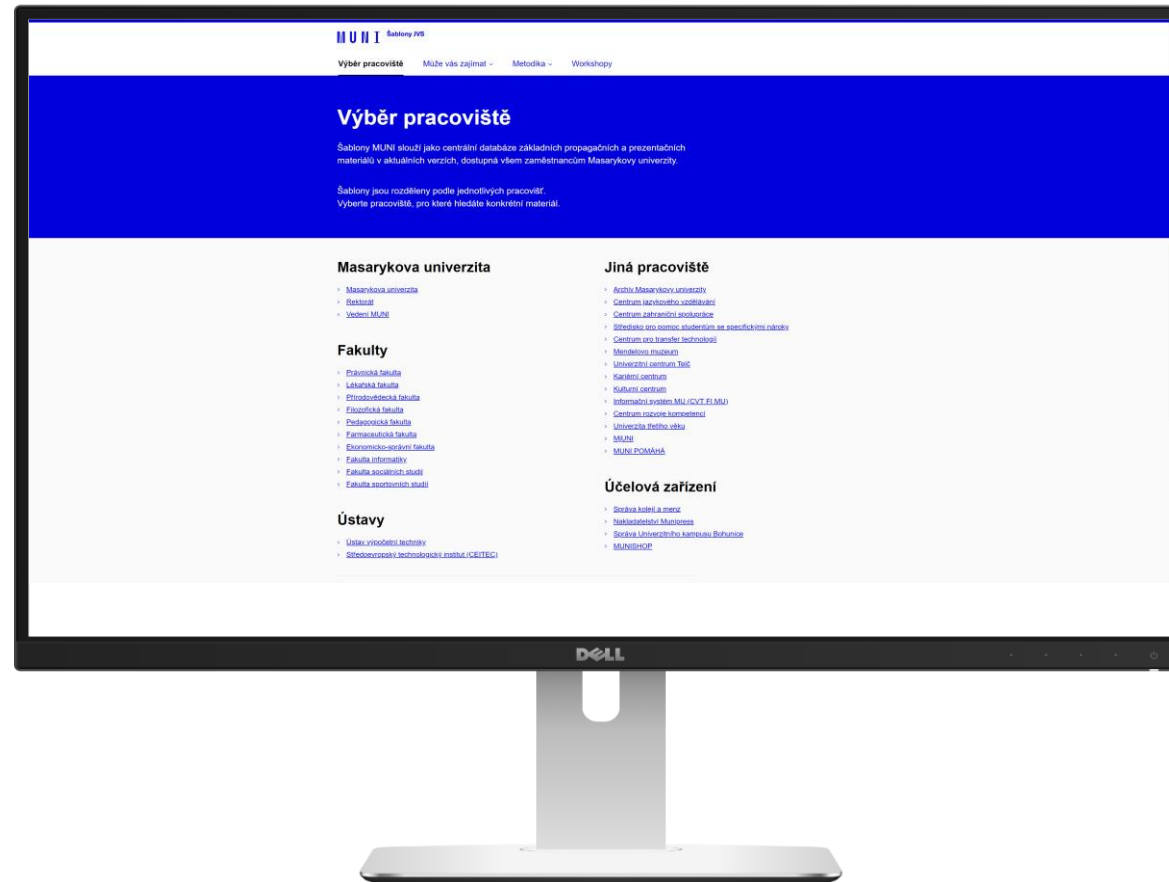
MUNI Šablony JVS

Výběr pracoviště Může vás zajímat Metodika Workshopy

Výběr pracoviště

Šablony MUNI slouží jako centrální databáze základních propagačních a prezentačních materiálů v aktuálních verzích, dostupná všem zaměstnancům Masarykovy univerzity.

Šablony jsou rozděleny podle jednotlivých pracovišť. Vyberte pracoviště, pro které hledáte konkrétní materiál.

Masarykova univerzita

- Masarykova univerzita
- Rektorát
- Vedení MUNI

Fakulty

- Právnická fakulta
- Lékařská fakulta
- Přírodovědecká fakulta
- Filozofická fakulta
- Pedagogická fakulta
- Farmaceutická fakulta
- Ekonomicko-správní fakulta
- Fakulta informatiky
- Fakulta sociálních studií
- Fakulta sportovních studií

Ústavy

- Ústav výpočetní techniky
- Středoevropský technologický institut (CEITEC)

Jiná pracoviště

- Archiv Masarykovy univerzity
- Centrum jazykového vzdělávání
- Centrum zahraniční spolupráce
- Středisko pro pomoc studentům se specifickými nároky
- Centrum pro transfer technologií
- Mendelovo muzeum
- Univerzitní centrum Telč
- Kariérní centrum
- Kulturní centrum
- Informační systém MU (CVT FI MU)
- Centrum rozvoje kompetencí
- Univerzita třetího věku
- MUNI
- MUNI POMÁHÁ

Účelová zařízení

- Správa kolejí a menz
- Nakladatelství Munipress
- Správa Univerzitního kampusu Bohunice
- MUNISHOP

DELL